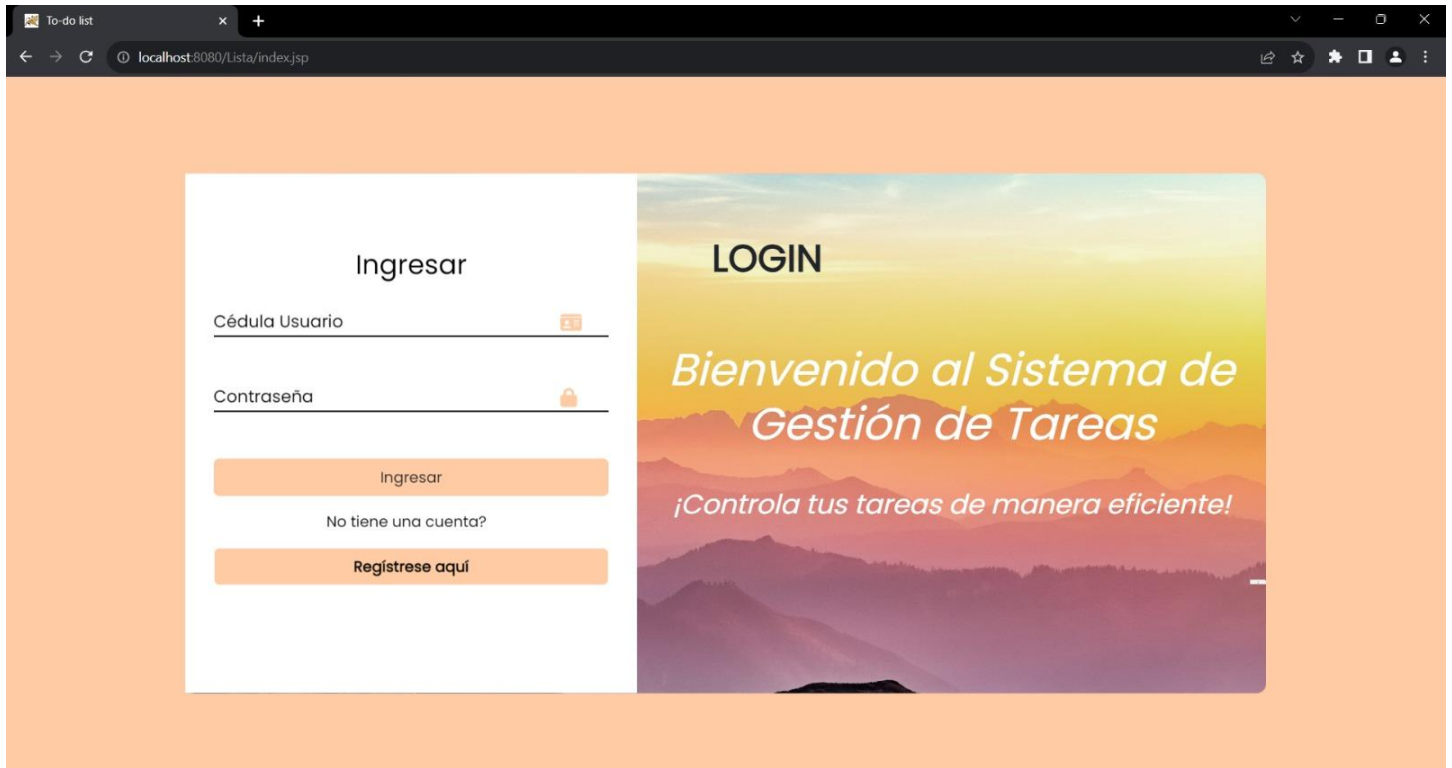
To-do list

localhost:8080/Lista/index.jsp

Ingresar

Cédula Usuario

Contraseña

Ingresar

No tiene una cuenta?

Regístrese aquí

LOGIN

Bienvenido al Sistema de Gestión de Tareas

¡Controla tus tareas de manera eficiente!